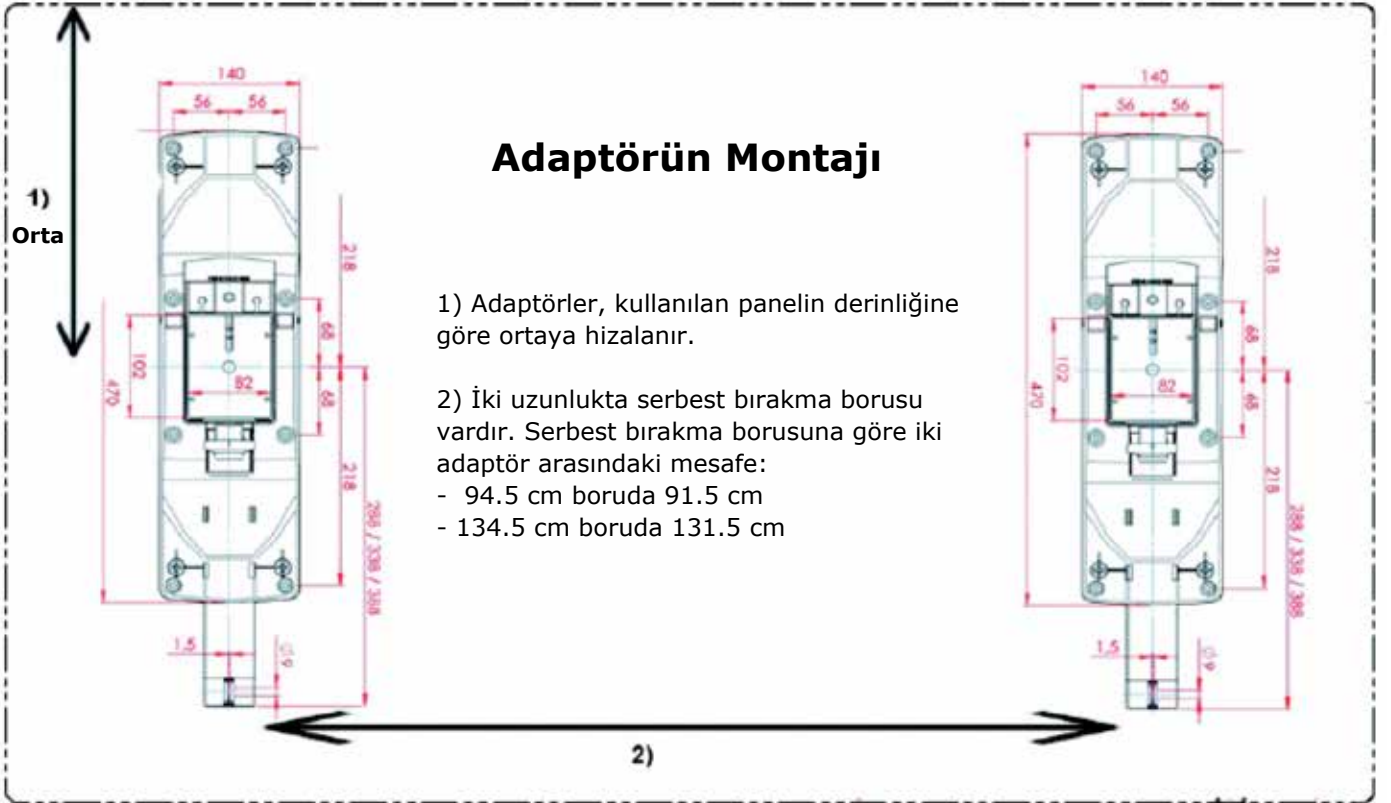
1)
Orta

140
56 56
218
68
102
470
82
68
218
288 / 338 / 388
1.5
Ø 9

Adaptörün Montajı

1) Adaptörler, kullanılan panelin derinliğine göre ortaya hizalanır.

2) İki uzunlukta serbest bırakma borusu vardır. Serbest bırakma borusuna göre iki adaptör arasındaki mesafe:
- 94.5 cm boruda 91.5 cm
- 134.5 cm boruda 131.5 cm

140
56 56
218
68
102
420
82
68
218
288 / 338 / 388
1.5
Ø 9

2)